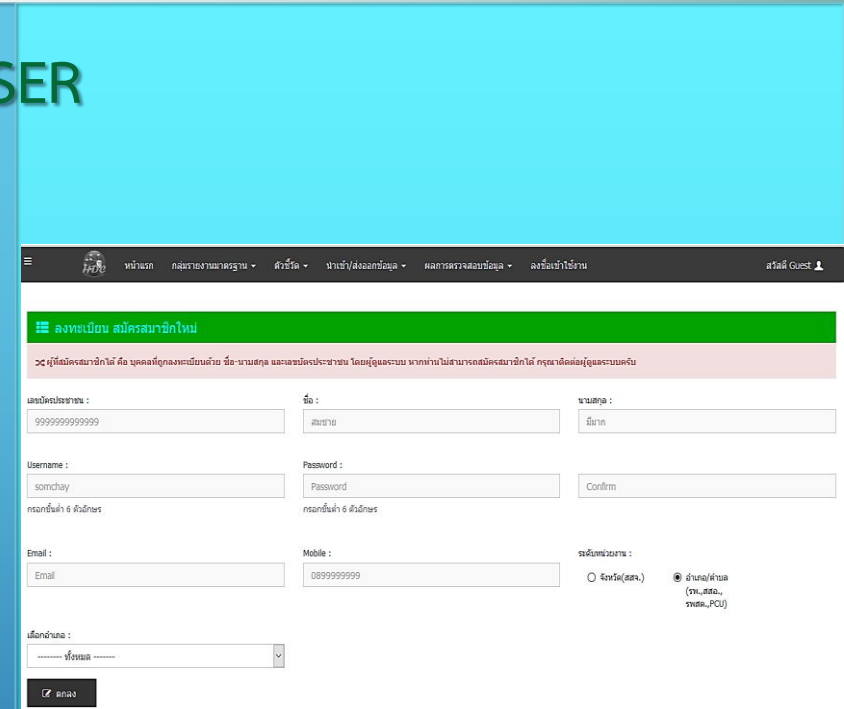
SER

หน้าแรก กลุ่มรายงานมาตรฐาน ▾ ตัวชี้วัด ▾ นำเข้า/ส่งออกข้อมูล ▾ ผลการตรวจสอบข้อมูล ▾ ลงชื่อเข้าใช้งาน สวัสดี Guest

ลงทะเบียน สมัครสมาชิกใหม่

ผู้ที่สมัครสมาชิกได้ คือ บุคคลที่ถูกลงทะเบียนด้วย ชื่อ-นามสกุล และเลขบัตรประชาชน โดยผู้ดูแลระบบ หากท่านไม่สามารถสมัครสมาชิกได้ กรุณาติดต่อผู้ดูแลระบบครับ

เลขบัตรประชาชน :
9999999999999
ชื่อ :
สมชาย
นามสกุล :
มีมาก

Username :
somchay
กรอกขั้นต่ำ 6 ตัวอักษร
Password :
Password
กรอกขั้นต่ำ 6 ตัวอักษร
Confirm

Email :
Email
Mobile :
0899999999
ระดับหน่วยงาน :
จังหวัด(สสจ.)
อำเภอ/ตำบล (รพ.,สสอ., รพสต.,PCU)

เลือกอำเภอ :
-------- ทั้งหมด -------

ตกลง